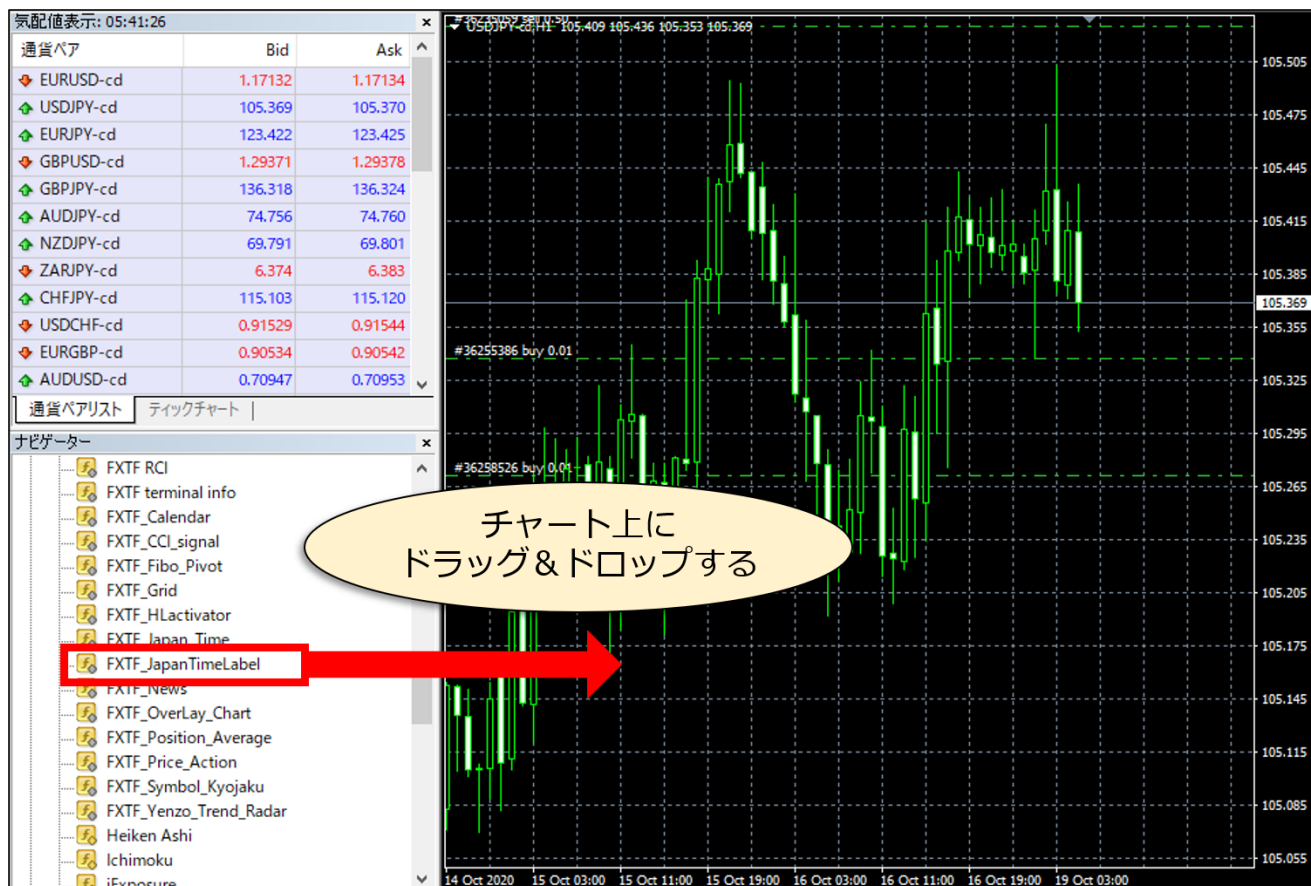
気配値表示: 05:41:26

| 通貨ペア | Bid | Ask |
|---|---|---|
| EURUSD-cd | 1.17132 | 1.17134 |
| USDJPY-cd | 105.369 | 105.370 |
| EURJPY-cd | 123.422 | 123.425 |
| GBPUSD-cd | 1.29371 | 1.29378 |
| GBPJPY-cd | 136.318 | 136.324 |
| AUDJPY-cd | 74.756 | 74.760 |
| NZDJPY-cd | 69.791 | 69.801 |
| ZARJPY-cd | 6.374 | 6.383 |
| CHFJPY-cd | 115.103 | 115.120 |
| USDCHF-cd | 0.91529 | 0.91544 |
| EURGBP-cd | 0.90534 | 0.90542 |
| AUDUSD-cd | 0.70947 | 0.70953 |

通貨ペアリスト | ティックチャート

ナビゲーター

FXTF RCI
FXTF terminal info
FXTF_Calendar
FXTF_CCI_signal
FXTF_Fibo_Pivot
FXTF_Grid
FXTF_HLactivator
FXTF_Japan_Time
FXTF_JapanTimeLabel
FXTF_News
FXTF_OverLay_Chart
FXTF_Position_Average
FXTF_Price_Action
FXTF_Symbol_Kyojaku
FXTF_Yenzo_Trend_Radar
Heiken Ashi
Ichimoku
iExposure

#36255059 sell 0.50
USDJPY-cd,H1 105.409 105.436 105.353 105.369

#36255386 buy 0.01
#36258526 buy 0.01

チャート上に
ドラッグ＆ドロップする

105.505
105.475
105.445
105.415
105.385
105.369
105.355
105.325
105.295
105.265
105.235
105.205
105.175
105.145
105.115
105.085
105.055

14 Oct 2020 15 Oct 03:00 15 Oct 11:00 15 Oct 19:00 16 Oct 03:00 16 Oct 11:00 16 Oct 19:00 19 Oct 03:00